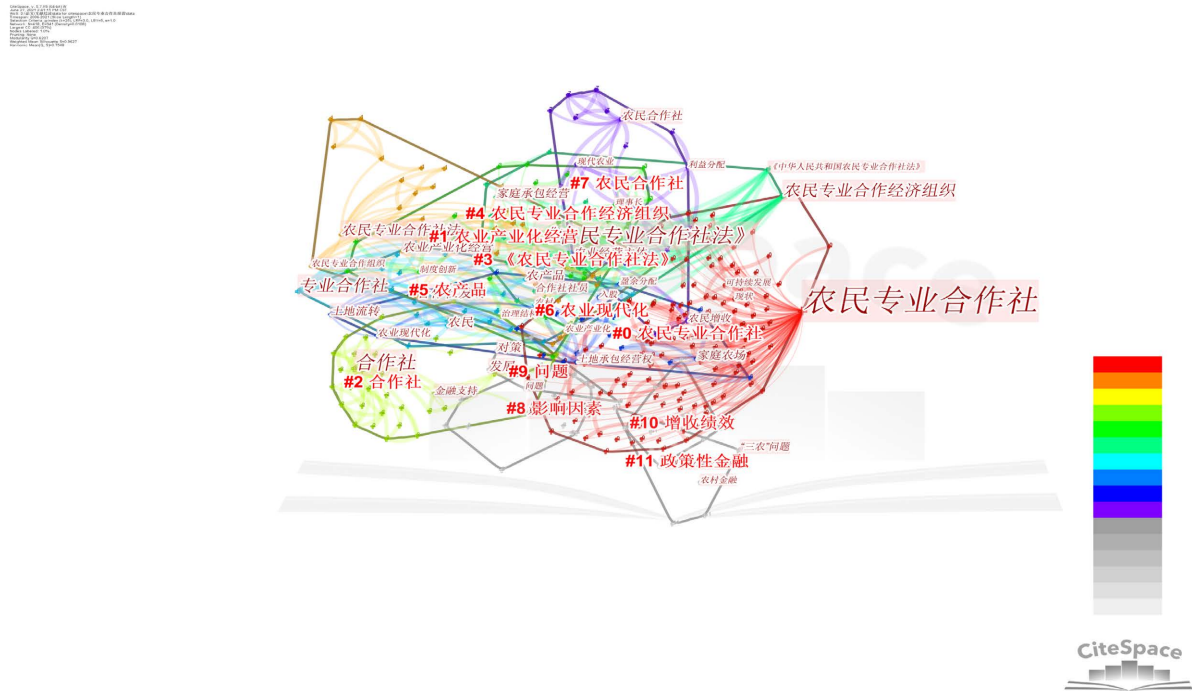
农民合作社
现代农业
利益分配
《中华人民共和国农民专业合作社法》
#7 农民合作社
农民专业合作经济组织
家庭承包经营
理事长
#4 农民专业合作经济组织
农民专业合作社法
#1 农业产业化经营民专业合作社法》
农业产业化经营
#3 《农民专业合作社法》
农民专业合作服务
制度创新
农产品
专业合作社
#5 农产品
合作社社员
盈余分配
可持续发展
农民专业合作社
土地流转
入股
现状
#6 农业现代化
治理结构
农民增收
农业现代化
农民
农业产业化
#0 农民专业合作社
对策
合作社
土地承包经营权
家庭农场
#2 合作社
发展
#9 问题
问题
金融支持
#8 影响因素
#10 增收绩效
"三农"问题
#11 政策性金融
农村金融
CiteSpace